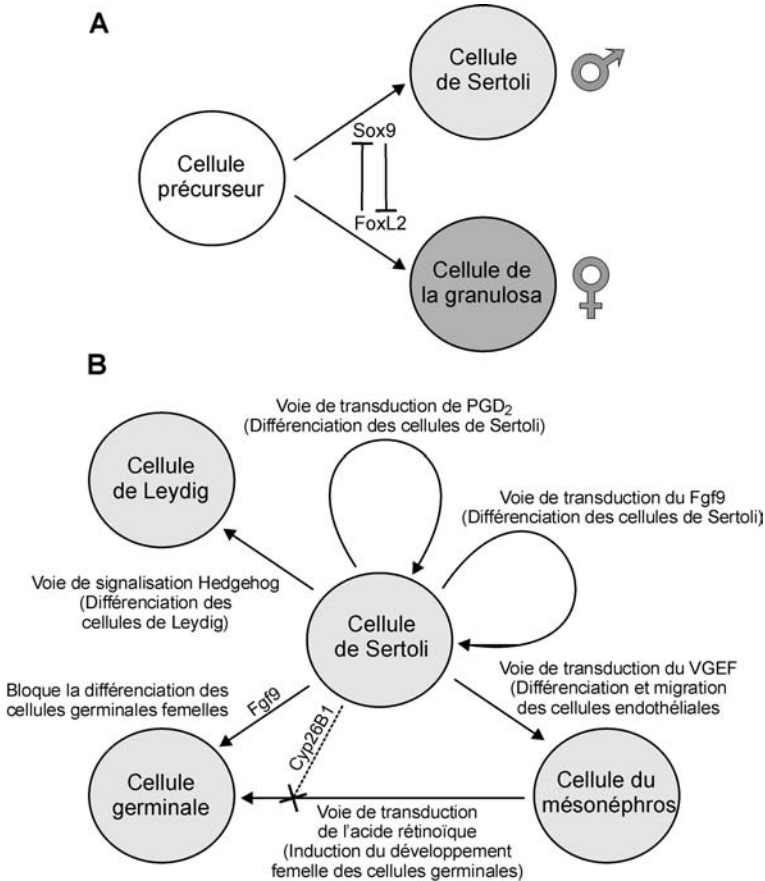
A

Cellule précurseur

Sox9

FoxL2

Cellule de Sertoli ♂

Cellule de la granulosa ♀

B

Voie de transduction de $PGD_2$ (Différenciation des cellules de Sertoli)

Cellule de Leydig

Voie de transduction du Fgf9 (Différenciation des cellules de Sertoli)

Voie de signalisation Hedgehog (Différenciation des cellules de Leydig)

Cellule de Sertoli

Voie de transduction du VGEF (Différenciation et migration des cellules endothéliales

Bloque la différenciation des cellules germinales femelles

Fgf9

Cyp26B1

Cellule germinale

Cellule du mésonéphros

Voie de transduction de l'acide rétinoïque (Induction du développement femelle des cellules germinales)